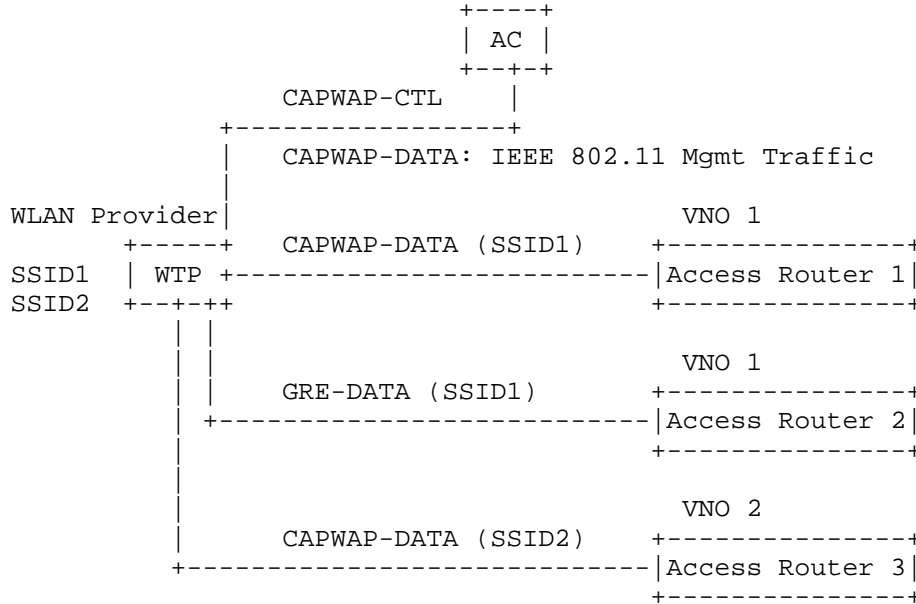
AC

CAPWAP-CTL

CAPWAP-DATA: IEEE 802.11 Mgmt Traffic

WLAN Provider

VNO 1

CAPWAP-DATA (SSID1)

SSID1 WTP

Access Router 1

SSID2

VNO 1

GRE-DATA (SSID1)

Access Router 2

VNO 2

CAPWAP-DATA (SSID2)

Access Router 3